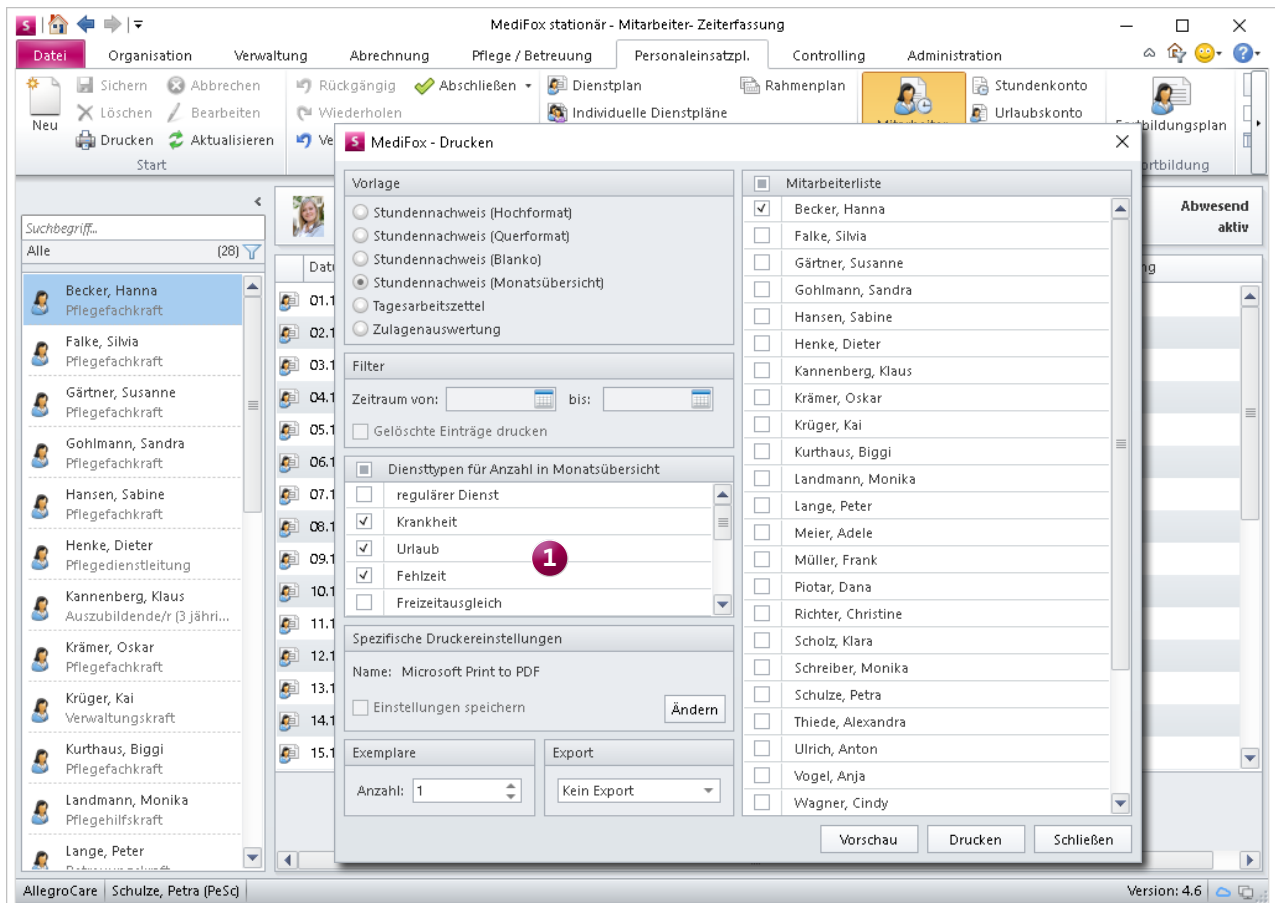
MediFox stationär - Mitarbeiter- Zeiterfassung

Datei | Organisation | Verwaltung | Abrechnung | Pflege / Betreuung | Personaleinsatzpl. | Controlling | Administration

Neu
Sichern
Löschen
Drucken
Abbrechen
Bearbeiten
Aktualisieren
Start
Rückgängig
Wiederholen
Ve
Abschließen
Dienstplan
Individuelle Dienstpläne
Rahmenplan
Stundenkonto
Urlaubskonto
Fortbildungsplan
Fortbildung

Suchbegriff...
Alle (28)

Becker, Hanna
Pflegefachkraft
Falke, Silvia
Pflegefachkraft
Gärtner, Susanne
Pflegefachkraft
Gohlmann, Sandra
Pflegefachkraft
Hansen, Sabine
Pflegefachkraft
Henke, Dieter
Pflegedienstleitung
Kannenberg, Klaus
Auszubildende/r (3 jähri...
Krämer, Oskar
Pflegefachkraft
Krüger, Kai
Verwaltungskraft
Kurthaus, Biggi
Pflegefachkraft
Landmann, Monika
Pflegehilfskraft
Lange, Peter

Dat
01.1
02.1
03.1
04.1
05.1
06.1
07.1
08.1
09.1
10.1
11.1
12.1
13.1
14.1
15.1

Abwesend
aktiv

MediFox - Drucken

Vorlage
Stundennachweis (Hochformat)
Stundennachweis (Querformat)
Stundennachweis (Blanko)
Stundennachweis (Monatsübersicht)
Tagesarbeitszettel
Zulagenauswertung

Filter
Zeitraum von: bis:
Gelöschte Einträge drucken

Diensttypen für Anzahl in Monatsübersicht
regulärer Dienst
Krankheit
Urlaub
Fehlzeit
Freizeitausgleich

1

Spezifische Druckereinstellungen
Name: Microsoft Print to PDF
Einstellungen speichern
Ändern

Exemplare
Anzahl: 1

Export
Kein Export

Mitarbeiterliste
Becker, Hanna
Falke, Silvia
Gärtner, Susanne
Gohlmann, Sandra
Hansen, Sabine
Henke, Dieter
Kannenberg, Klaus
Krämer, Oskar
Krüger, Kai
Kurthaus, Biggi
Landmann, Monika
Lange, Peter
Meier, Adele
Müller, Frank
Piotar, Dana
Richter, Christine
Scholz, Klara
Schreiber, Monika
Schulze, Petra
Thiede, Alexandra
Ulrich, Anton
Vogel, Anja
Wagner, Cindy

Vorschau
Drucken
Schließen

AllegroCare | Schulze, Petra (PeSc)
Version: 4.6